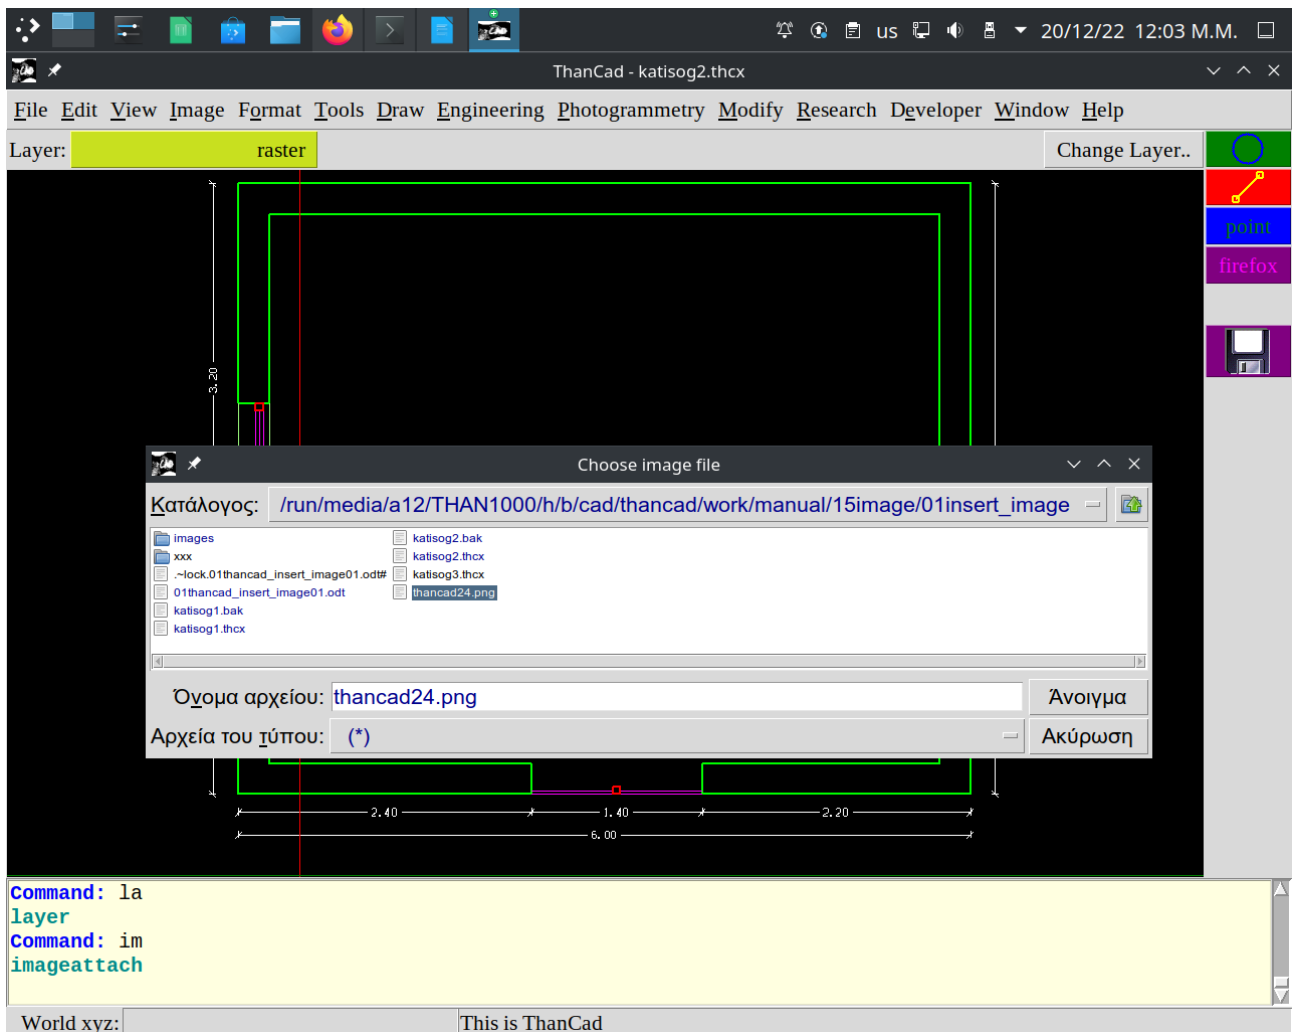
us 20/12/22 12:03 Μ.Μ.

ThanCad - katisog2.thcx

File Edit View Image Format Tools Draw Engineering Photogrammetry Modify Research Developer Window Help

Layer: raster Change Layer..

point
firefox

3.20

Choose image file

Κατάλογος: /run/media/a12/THAN1000/h/b/cad/thancad/work/manual/15image/01insert_image

images
xxx
.~lock.01thancad_insert_image01.odt#
01thancad_insert_image01.odt
katisog1.bak
katisog1.thcx
katisog2.bak
katisog2.thcx
katisog3.thcx
thancad24.png

Όνομα αρχείου: thancad24.png
Άνοιγμα
Αρχεία του τύπου: (*)
Ακύρωση

2.40
1.40
2.20
6.00

Command: la
layer
Command: im
imageattach

World xyz:
This is ThanCad